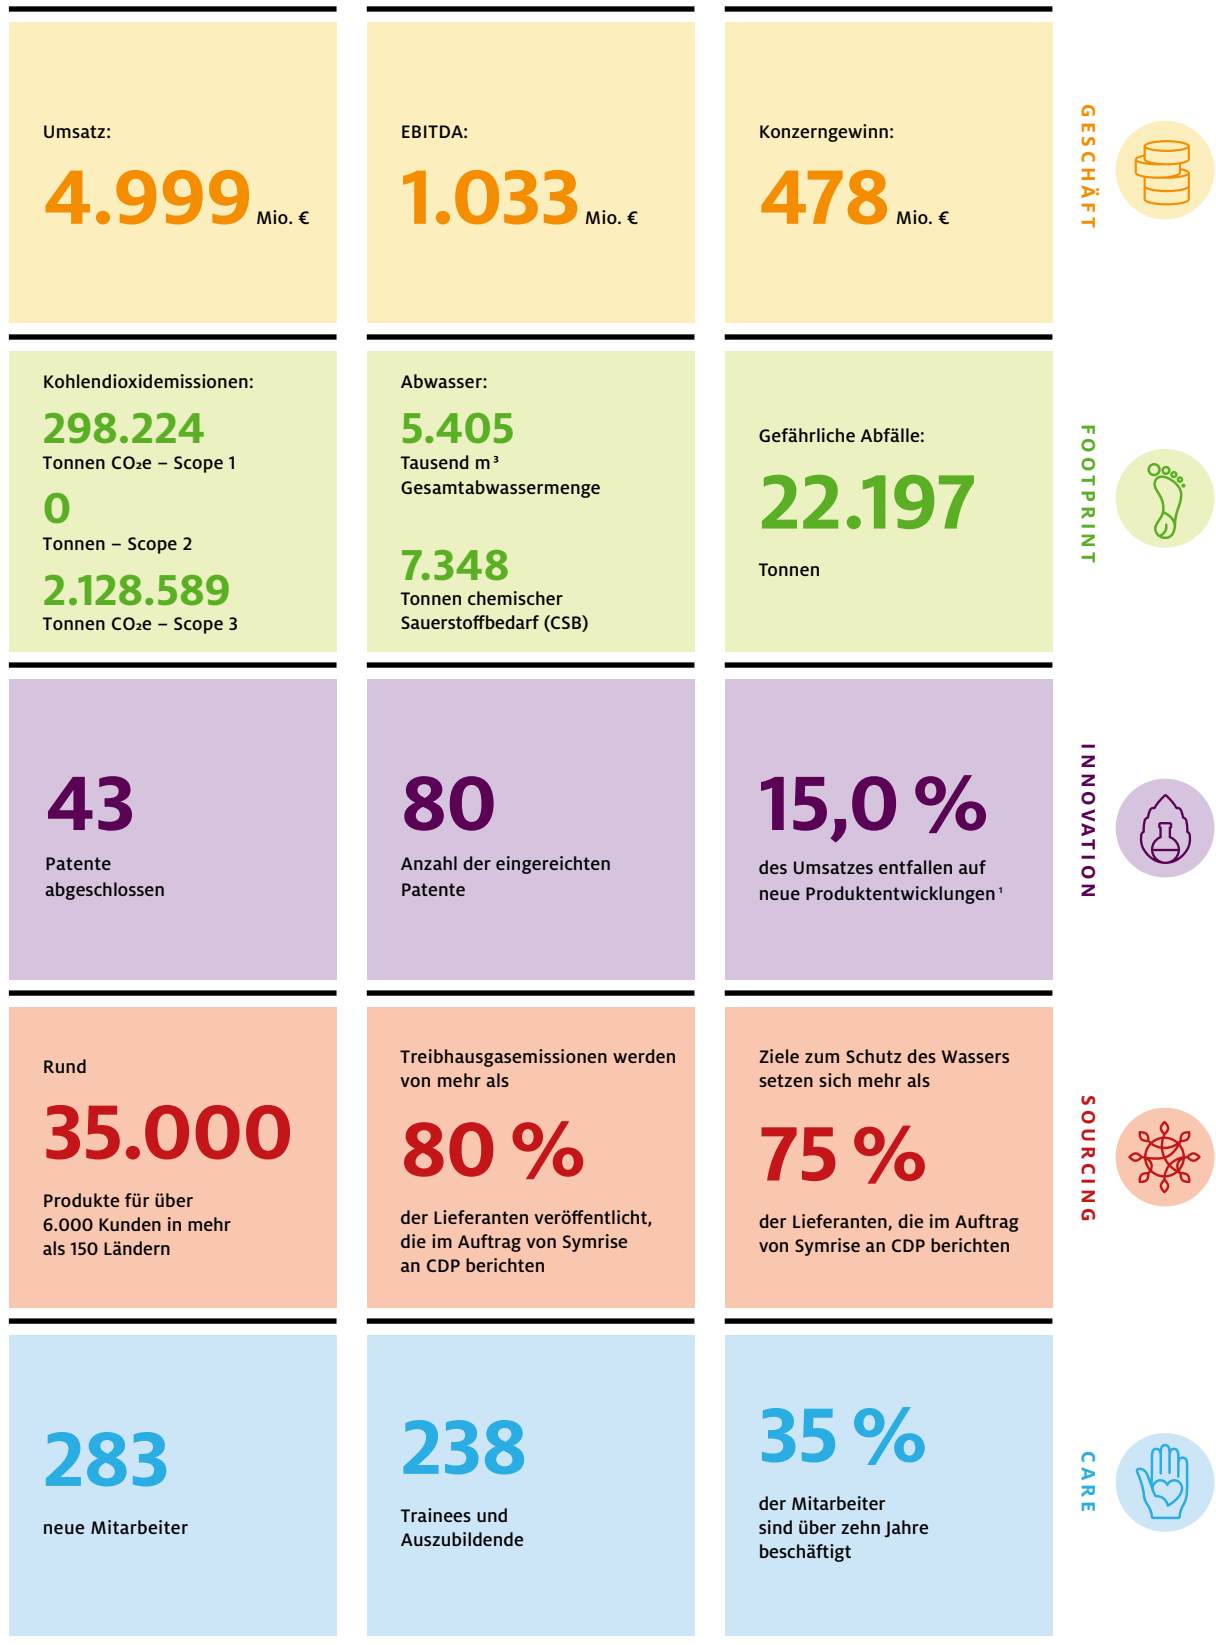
Umsatz:
4.999 Mio. €

EBITDA:
1.033 Mio. €

Konzerngewinn:
478 Mio. €

GESCHÄFT

Kohlendioxidemissionen:
298.224
Tonnen $CO_2e$ – Scope 1
0
Tonnen – Scope 2
2.128.589
Tonnen $CO_2e$ – Scope 3

Abwasser:
5.405
Tausend $m^3$ Gesamtabwassermenge

7.348
Tonnen chemischer Sauerstoffbedarf (CSB)

Gefährliche Abfälle:
22.197
Tonnen

FOOTPRINT

43
Patente abgeschlossen

80
Anzahl der eingereichten Patente

15,0 %
des Umsatzes entfallen auf neue Produktentwicklungen$^1$

INNOVATION

Rund
35.000
Produkte für über 6.000 Kunden in mehr als 150 Ländern

Treibhausgasemissionen werden von mehr als
80 %
der Lieferanten veröffentlicht, die im Auftrag von Symrise an CDP berichten

Ziele zum Schutz des Wassers setzen sich mehr als
75 %
der Lieferanten, die im Auftrag von Symrise an CDP berichten

SOURCING

283
neue Mitarbeiter

238
Trainees und Auszubildende

35 %
der Mitarbeiter sind über zehn Jahre beschäftigt

CARE